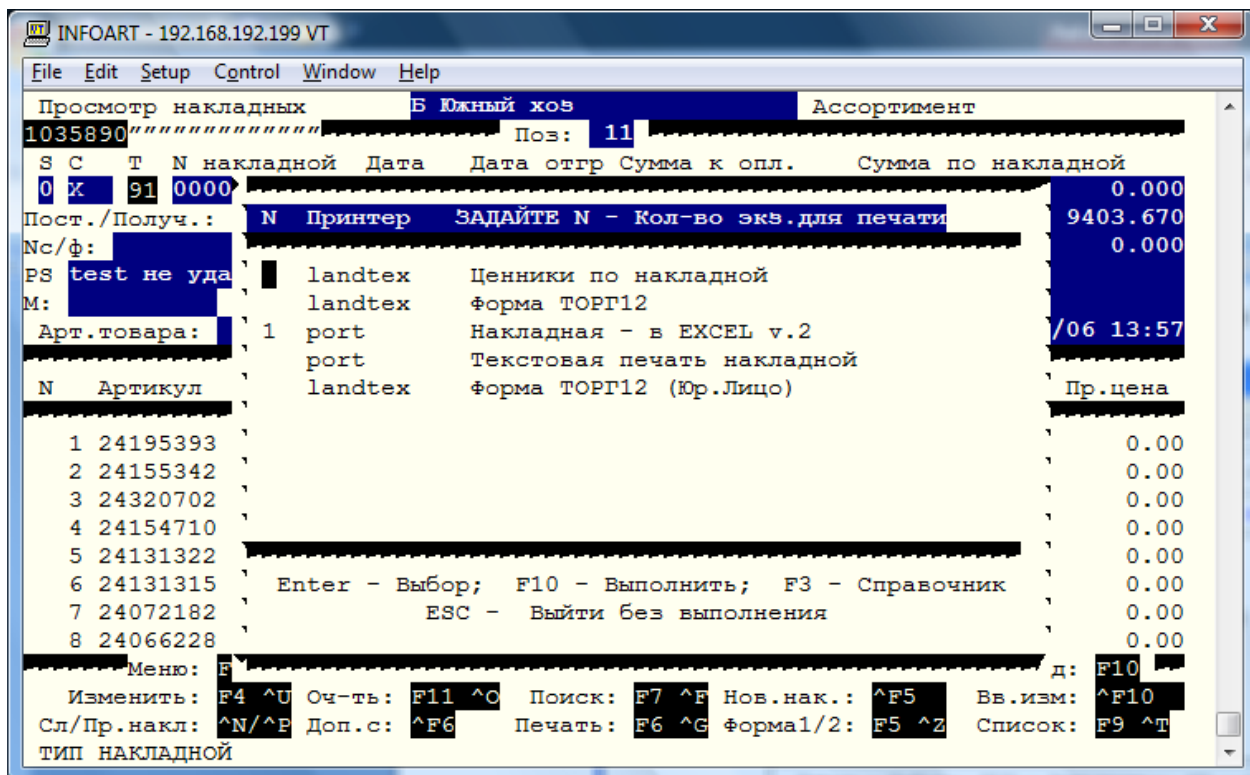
INFOART - 192.168.192.199 VT

File Edit Setup Control Window Help

Просмотр накладных Б Южный хоз Ассортимент

1035890"""""""""""""" Поз: 11

S C T N накладной Дата Дата отгр Сумма к опл. Сумма по накладной

0 X 91 0000 0.000

Пост./Получ.: N Принтер ЗАДАЙТЕ N - Кол-во экз.для печати 9403.670

Nс/ф: 0.000

PS test не уда landtex Ценники по накладной

M: landtex Форма ТОРГ12

Арт.товара: 1 port Накладная - в EXCEL v.2 /06 13:57

port Текстовая печать накладной

N Артикул landtex Форма ТОРГ12 (Юр.Лицо) Пр.цена

1 24195393 0.00
2 24155342 0.00
3 24320702 0.00
4 24154710 0.00
5 24131322 0.00
6 24131315 Enter - Выбор; F10 - Выполнить; F3 - Справочник 0.00
7 24072182 ESC - Выйти без выполнения 0.00
8 24066228 0.00

Меню: F д: F10

Изменить: F4 ^U Оч-ть: F11 ^O Поиск: F7 ^F Нов.нак.: ^F5 Вв.изм: ^F10

Сл/Пр.накл: ^N/^P Доп.с: ^F6 Печать: F6 ^G Форма1/2: F5 ^Z Список: F9 ^T

ТИП НАКЛАДНОЙ